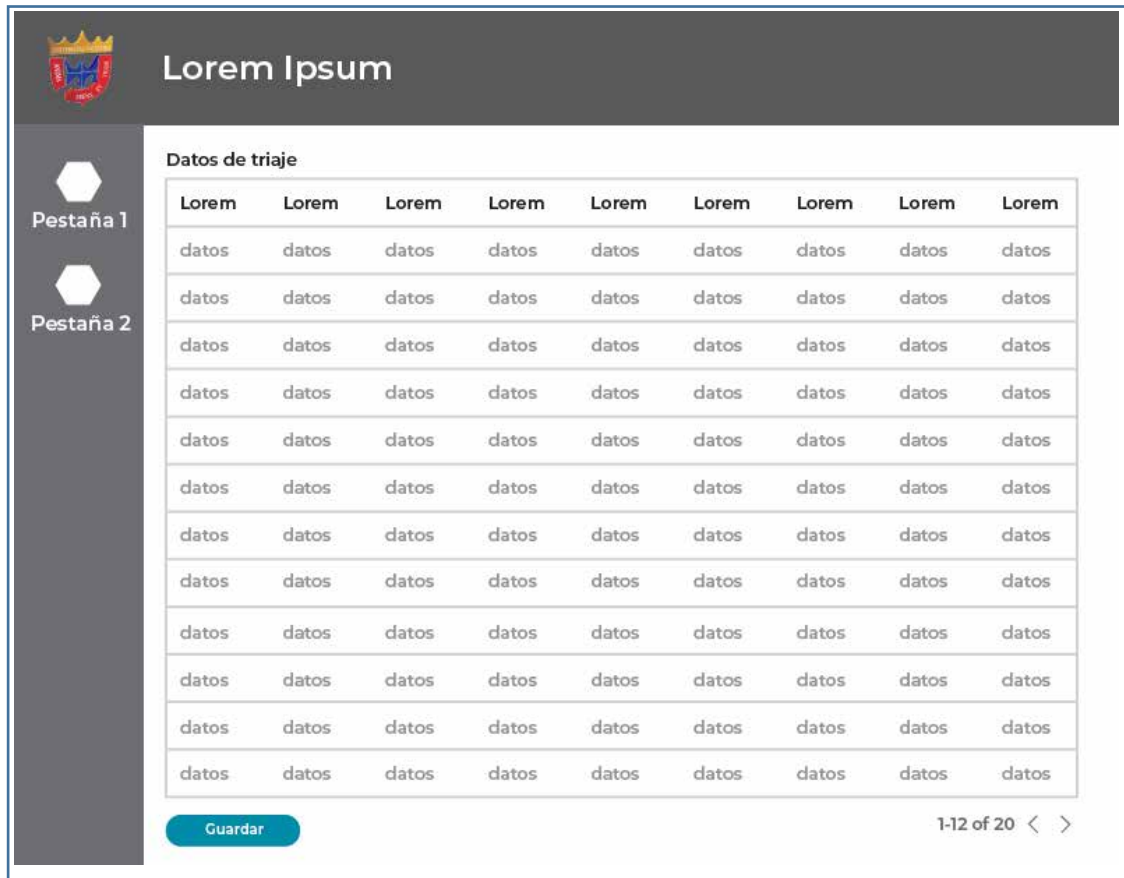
Lorem Ipsum

Pestaña 1

Pestaña 2

Datos de triaje

| Lorem | Lorem | Lorem | Lorem | Lorem | Lorem | Lorem | Lorem | Lorem |
|---|---|---|---|---|---|---|---|---|
| datos | datos | datos | datos | datos | datos | datos | datos | datos |
| datos | datos | datos | datos | datos | datos | datos | datos | datos |
| datos | datos | datos | datos | datos | datos | datos | datos | datos |
| datos | datos | datos | datos | datos | datos | datos | datos | datos |
| datos | datos | datos | datos | datos | datos | datos | datos | datos |
| datos | datos | datos | datos | datos | datos | datos | datos | datos |
| datos | datos | datos | datos | datos | datos | datos | datos | datos |
| datos | datos | datos | datos | datos | datos | datos | datos | datos |
| datos | datos | datos | datos | datos | datos | datos | datos | datos |
| datos | datos | datos | datos | datos | datos | datos | datos | datos |
| datos | datos | datos | datos | datos | datos | datos | datos | datos |
| datos | datos | datos | datos | datos | datos | datos | datos | datos |

Guardar

1-12 of 20 < >